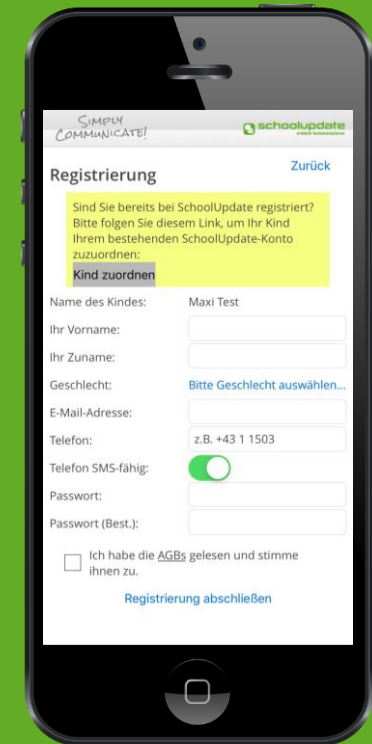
SIMPLY COMMUNICATE!

schoolupdate

Zurück

Registrierung

Sind Sie bereits bei SchoolUpdate registriert? Bitte folgen Sie diesem Link, um Ihr Kind Ihrem bestehenden SchoolUpdate-Konto zuzuordnen:

Kind zuordnen

Name des Kindes: Maxi Test

Ihr Vorname:

Ihr Zuname:

Geschlecht: Bitte Geschlecht auswählen...

E-Mail-Adresse:

Telefon: z.B. +43 1 1503

Telefon SMS-fähig:

Passwort:

Passwort (Best.):

Ich habe die AGBs gelesen und stimme ihnen zu.

Registrierung abschließen